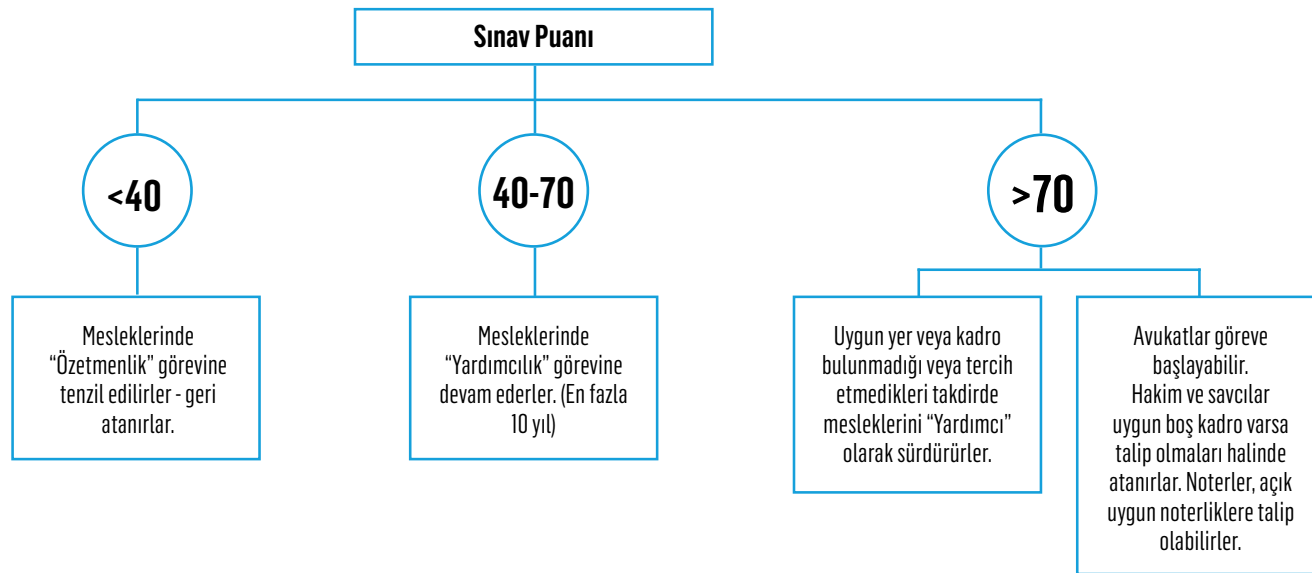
Sınav Puanı

<40

40-70

>70

Mesleklerinde “Özetmenlik” görevine tenzil edilirler - geri atanırlar.

Mesleklerinde “Yardımcılık” görevine devam ederler. (En fazla 10 yıl)

Uygun yer veya kadro bulunmadığı veya tercih etmedikleri takdirde mesleklerini “Yardımcı” olarak sürdürürler.

Avukatlar göreve başlayabilir. Hakim ve savcılar uygun boş kadro varsa talip olmaları halinde atanırlar. Noterler, açık uygun noterliklere talip olabilirler.